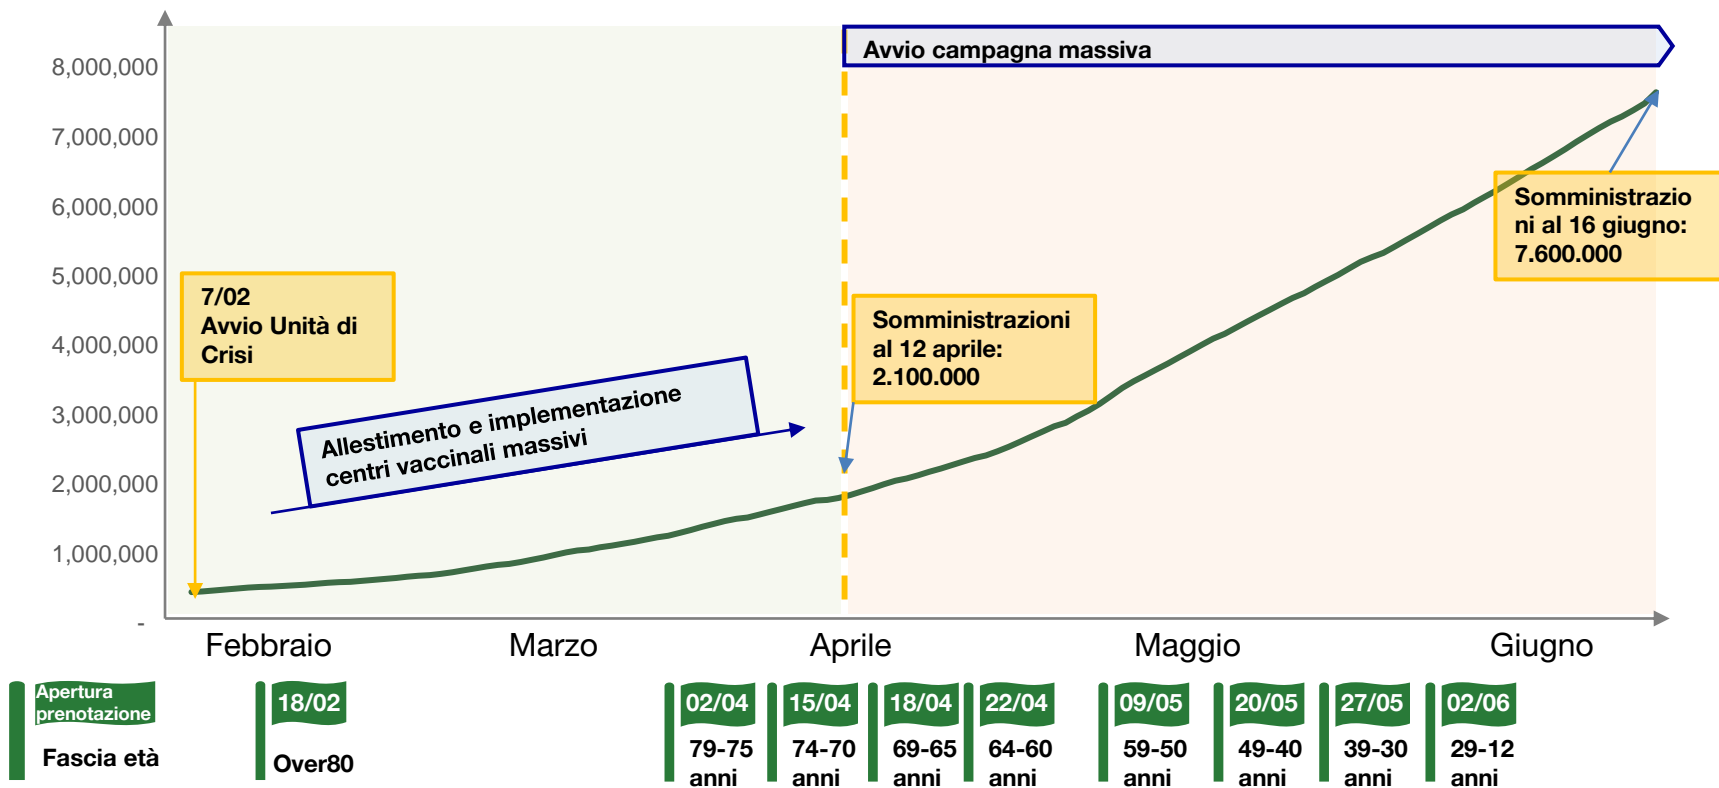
Avvio campagna massiva

8,000,000
7,000,000
6,000,000
5,000,000
4,000,000
3,000,000
2,000,000
1,000,000
-

7/02
Avvio Unità di Crisi

Allestimento e implementazione centri vaccinali massivi

Somministrazioni al 12 aprile: 2.100.000

Somministrazioni al 16 giugno: 7.600.000

Febbraio
Marzo
Aprile
Maggio
Giugno

Apertura prenotazione
Fascia età

18/02
Over80

02/04
79-75 anni

15/04
74-70 anni

18/04
69-65 anni

22/04
64-60 anni

09/05
59-50 anni

20/05
49-40 anni

27/05
39-30 anni

02/06
29-12 anni